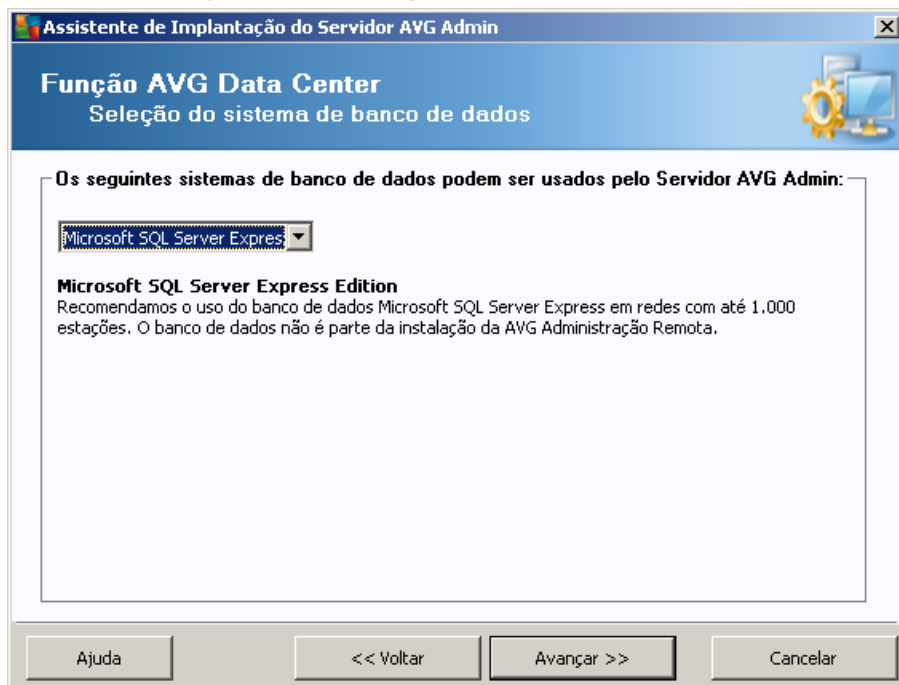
Assistente de Implantação do Servidor AVG Admin

Função AVG Data Center
Seleção do sistema de banco de dados

Os seguintes sistemas de banco de dados podem ser usados pelo Servidor AVG Admin:

Microsoft SQL Server Expres

Microsoft SQL Server Express Edition
Recomendamos o uso do banco de dados Microsoft SQL Server Express em redes com até 1.000 estações. O banco de dados não é parte da instalação da AVG Administração Remota.

Ajuda
<< Voltar
Avançar >>
Cancelar